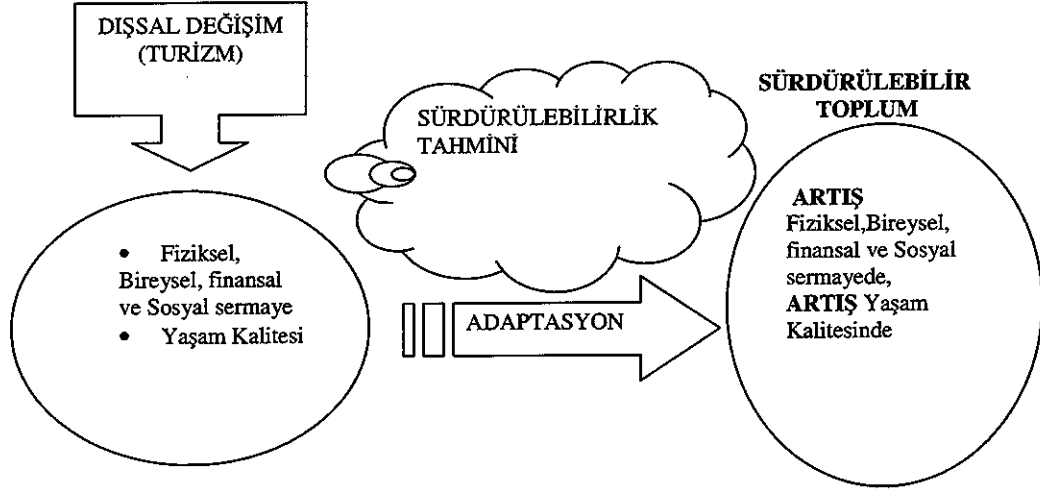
DIŞSAL DEĞİŞİM (TURİZM)

SÜRDÜRÜLEBİLİRLİK TAHMİNİ

SÜRDÜRÜLEBİLİR TOPLUM

• Fiziksel, Bireysel, finansal ve Sosyal sermaye
• Yaşam Kalitesi

ADAPTASYON

ARTIŞ Fiziksel,Bireysel, finansal ve Sosyal sermayede, ARTIŞ Yaşam Kalitesinde